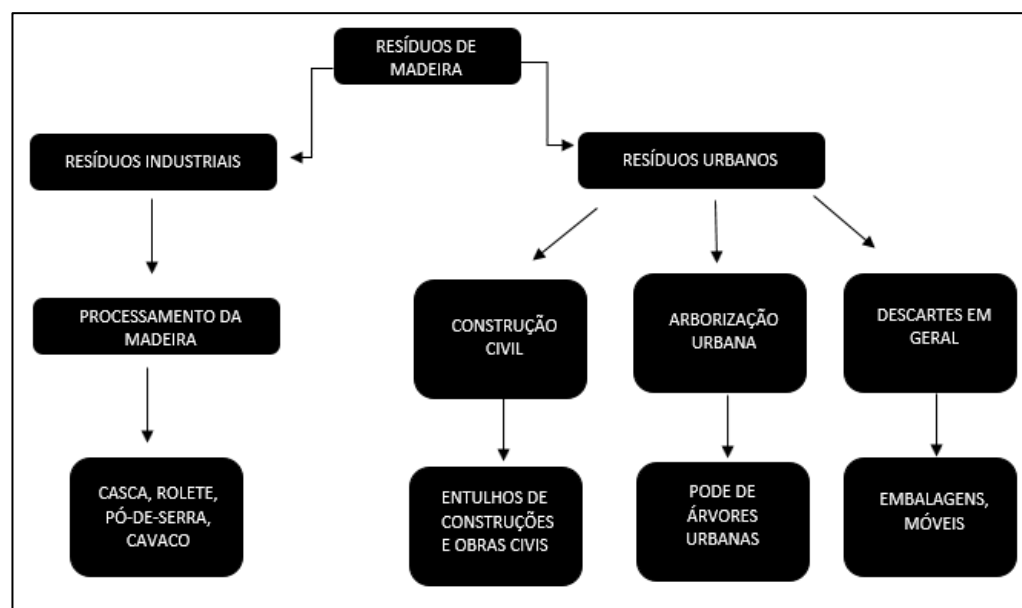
RESÍDUOS DE MADEIRA

RESÍDUOS INDUSTRIAIS

RESÍDUOS URBANOS

PROCESSAMENTO DA MADEIRA

CONSTRUÇÃO CIVIL

ARBORIZAÇÃO URBANA

DESCARTES EM GERAL

CASCA, ROLETE, PÓ-DE-SERRA, CAVACO

ENTULHOS DE CONSTRUÇÕES E OBRAS CIVIS

PODE DE ÁRVORES URBANAS

EMBALAGENS, MÓVEIS